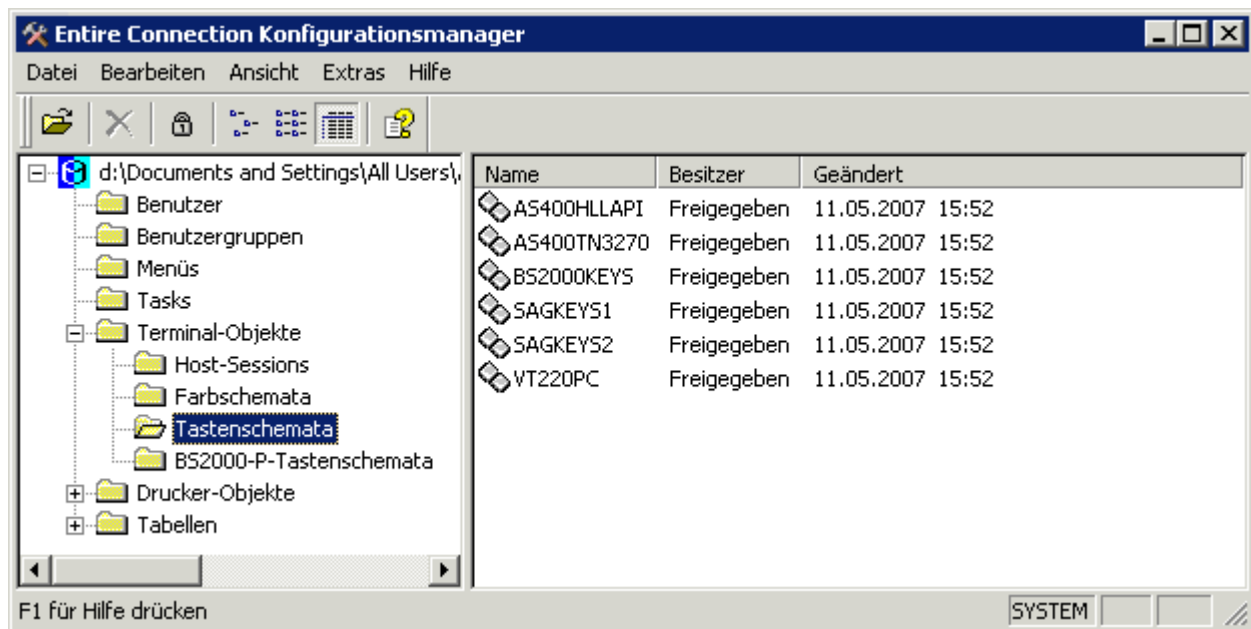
Entire Connection Konfigurationsmanager

Datei Bearbeiten Ansicht Extras Hilfe

d:\Documents and Settings\All Users\

Benutzer

Benutzergruppen

Menüs

Tasks

Terminal-Objekte

Host-Sessions

Farbschemata

Tastenschemata

BS2000-P-Tastenschemata

Drucker-Objekte

Tabellen

| Name | Besitzer | Geändert |
|---|---|---|
| AS400HLLAPI | Freigegeben | 11.05.2007 15:52 |
| AS400TN3270 | Freigegeben | 11.05.2007 15:52 |
| BS2000KEYS | Freigegeben | 11.05.2007 15:52 |
| SAGKEYS1 | Freigegeben | 11.05.2007 15:52 |
| SAGKEYS2 | Freigegeben | 11.05.2007 15:52 |
| VT220PC | Freigegeben | 11.05.2007 15:52 |

F1 für Hilfe drücken

SYSTEM